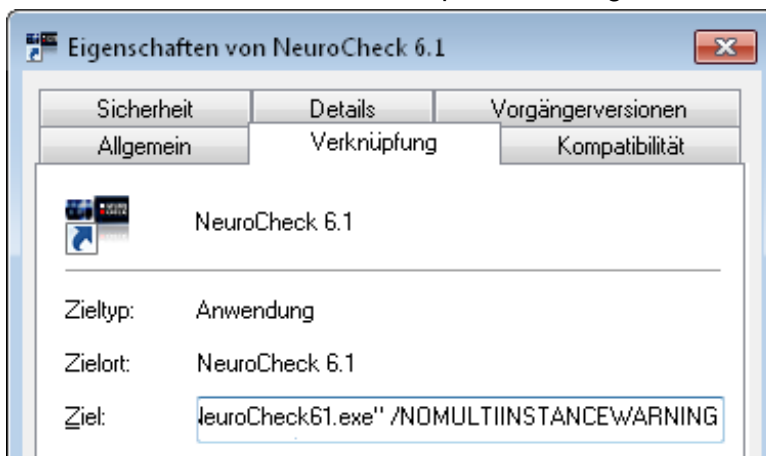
Eigenschaften von NeuroCheck 6.1

Sicherheit | Details | Vorgängerversionen
Allgemein | Verknüpfung | Kompatibilität

NeuroCheck 6.1

Zieltyp: Anwendung

Zielort: NeuroCheck 6.1

Ziel: leuroCheck61.exe" /NOMULTIINSTANCEWARNING